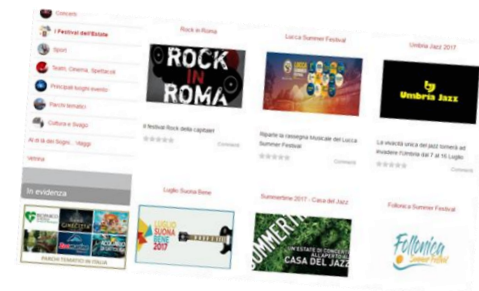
Concerti
I Festival dell'Estate
Sport
Teatri, Cinema, Spettacoli
Principali luoghi evento
Parchi tematici
Cultura e Svago
Al di là dei luoghi... Viaggi
Vetrina
In evidenza
PARCHI TEMATICI IN ITALIA

Rock in Roma
ROCK IN ROMA
Il festival Rock della capitale!
Commenti

Lucca Summer Festival
LUCCA SUMMER FESTIVAL
Riparte la rassegna musicale del Lucca Summer Festival
Commenti

Umbria Jazz 2017
Umbria Jazz
La vivacità unica del jazz tornerà ad invadere l'umbria dal 7 al 16 Luglio
Commenti

Luglio Suona Bene
LUGLIO SUONA BENE 2017

Summertime 2017 - Casa del Jazz
SUMMERTIME
UN'ESTATE DI CONCERTI ALL'APERTO ALLA CASA DEL JAZZ

Follonica Summer Festival
Follonica Summer Festival